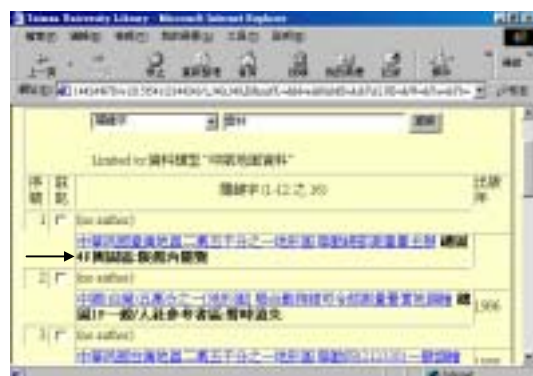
Tamkang University Library - Microsoft Internet Explorer

關鍵字 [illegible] 搜尋

Limited to: 資料類型 "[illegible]"

| 序號 | 註記 | 關鍵字 (1-12 之 30) | 出版年 |
|---|---|---|---|
| 1 | | [no author] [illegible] | |
| 2 | | [no author] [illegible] | 1906 |
| 3 | | [no author] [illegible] | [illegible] |